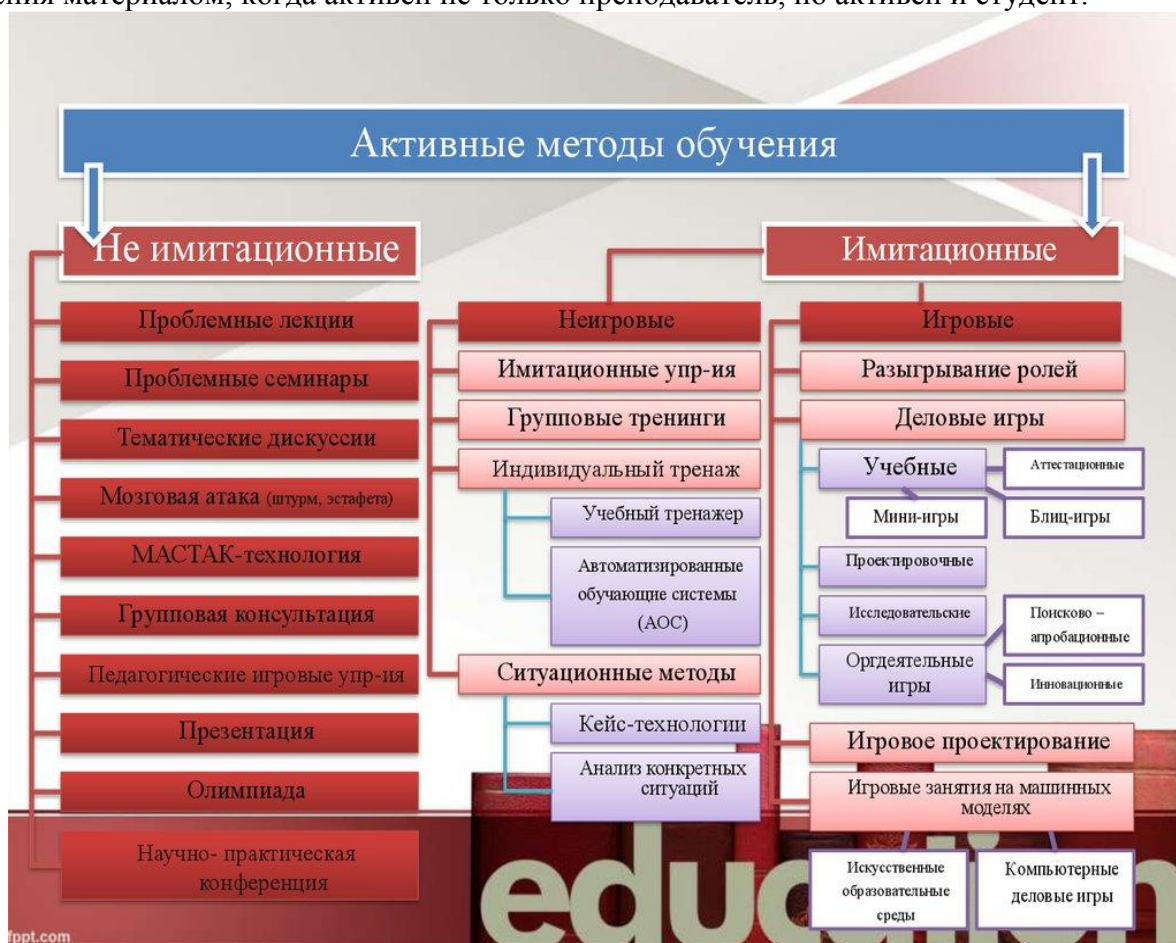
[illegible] материалом, когда активен не только преподаватель, но активен и студент.

Активные методы обучения

Не имитационные

Проблемные лекции

Проблемные семинары

Тематические дискуссии

Мозговая атака (штурм, эстафета)

МАСТАК-технология

Групповая консультация

Педагогические игровые упр-ия

Презентация

Олимпиада

Научно- практическая конференция

Имитационные

Неигровые

Имитационные упр-ия

Групповые тренинги

Индивидуальный тренаж

Учебный тренажер

Автоматизированные обучающие системы (АОС)

Ситуационные методы

Кейс-технологии

Анализ конкретных ситуаций

Игровые

Разыгрывание ролей

Деловые игры

Учебные

Аттестационные

Мини-игры

Блиц-игры

Проектировочные

Исследовательские

Поисково – апробационные

Оргдеятельные игры

Инновационные

Игровое проектирование

Игровые занятия на машинных моделях

Искусственные образовательные среды

Компьютерные деловые игры

education

fppt.com